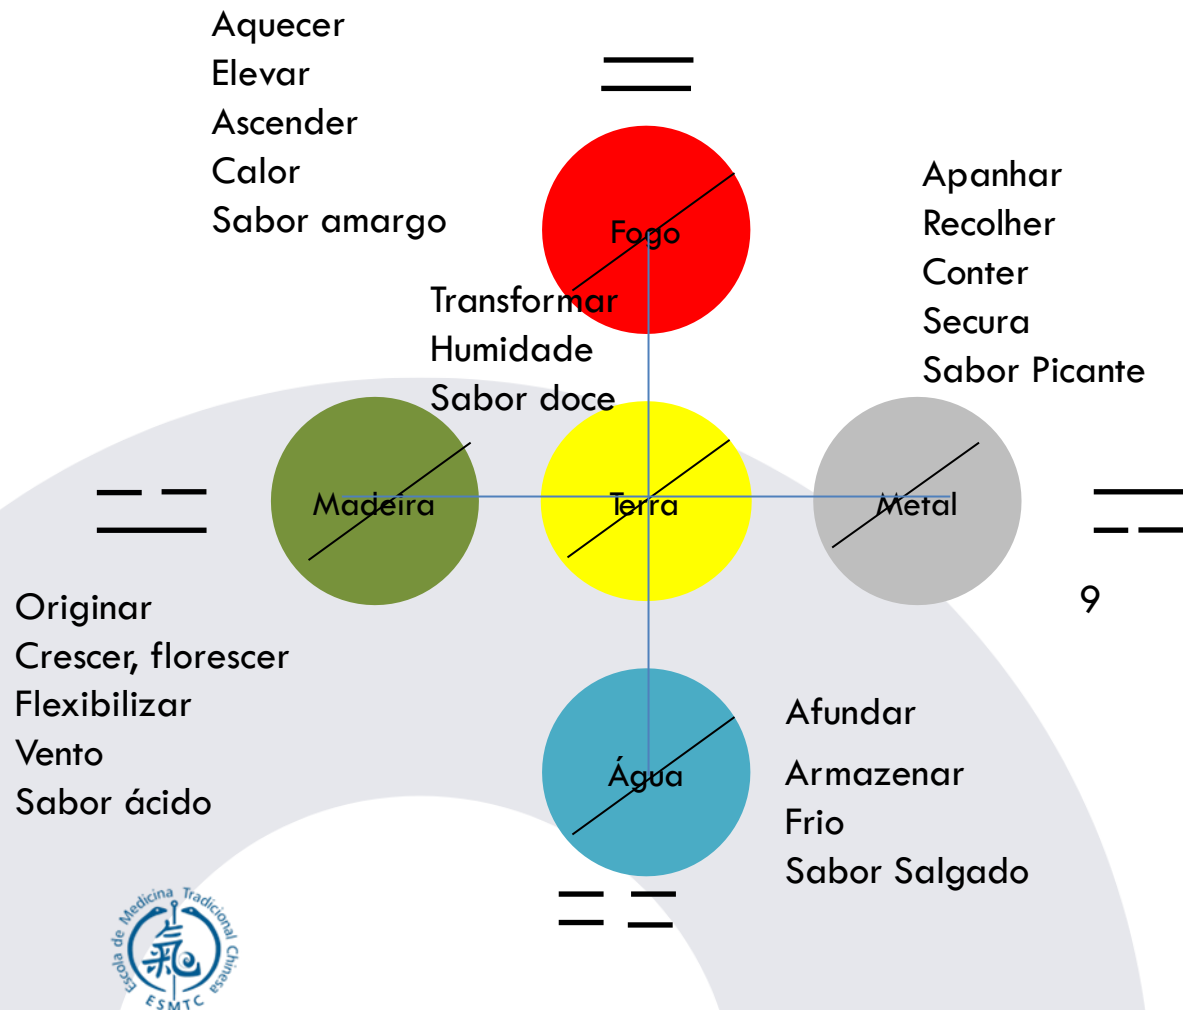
Aquecer
Elevar
Ascender
Calor
Sabor amargo

Fogo

Apanhar
Recolher
Conter
Secura
Sabor Picante

Transformar
Humidade
Sabor doce

Madeira

Terra

Metal

9

Originar
Crescer, florescer
Flexibilizar
Vento
Sabor ácido

Água

Afundar
Armazenar
Frio
Sabor Salgado

Escola de Medicina Tradicional Chinesa
氣
ESMTC